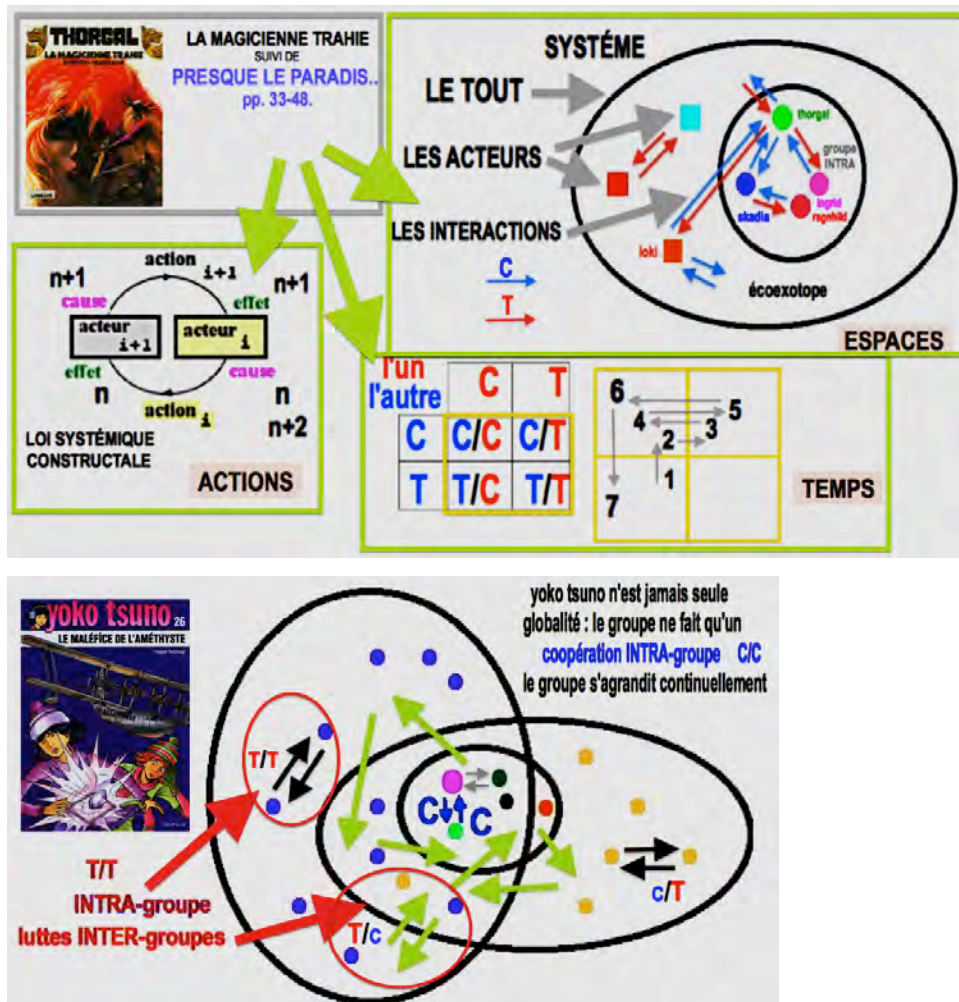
THORGAL
LA MAGICIENNE TRAHIE

LA MAGICIENNE TRAHIE
SUIVI DE
PRESQUE LE PARADIS..
pp. 33-48.

SYSTÉME

LE TOUT

LES ACTEURS

LES INTERACTIONS

thorgal
groupe INTRA
ingrid
ragnhild
skadia
loki

C
T

écoexotope

ESPACES

action
i+1
n+1
n+1
cause
effet
acteur i+1
acteur i
effet
cause
n
n
action i
n+2

LOI SYSTÉMIQUE CONSTRUCTALE

ACTIONS

| l'un / l'autre | C | T |
|---|---|---|
| C | C/C | C/T |
| T | T/C | T/T |

6
5
4
3
2
1
7

TEMPS

yoko tsuno 26
LE MALÉFICE DE L'AMÉTHYSTE

yoko tsuno n'est jamais seule
globalité : le groupe ne fait qu'un
coopération INTRA-groupe C/C
le groupe s'agrandit continuellement

T/T

C
C

c/T

T/T
INTRA-groupe
luttes INTER-groupes

T/c